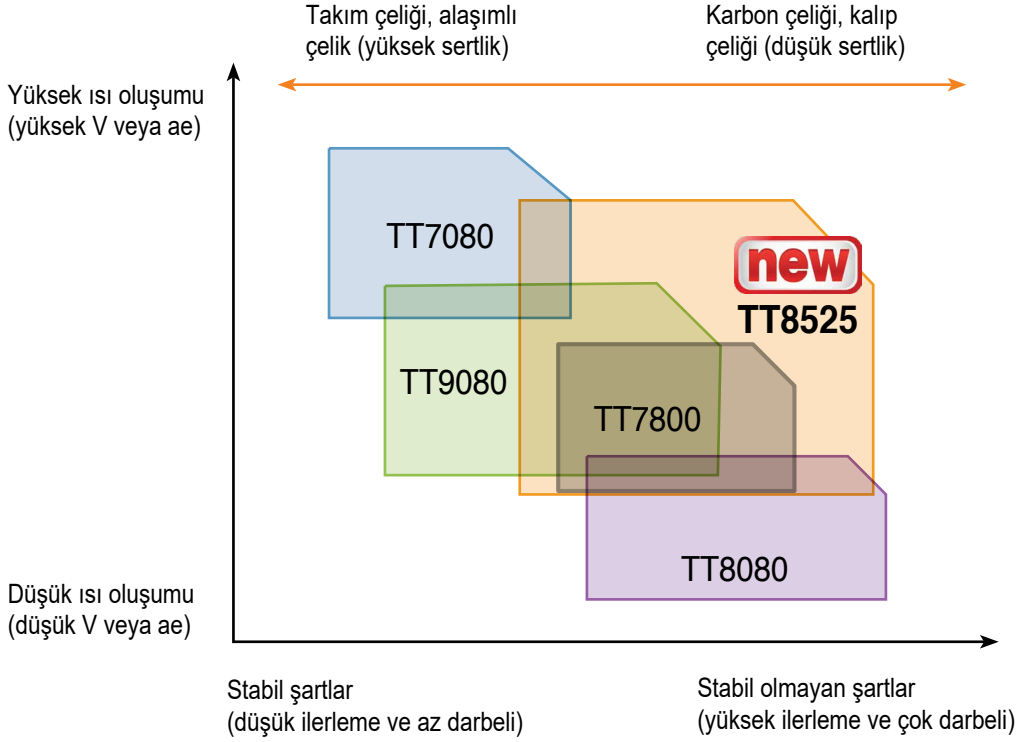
Takım çeliği, alaşımlı çelik (yüksek sertlik)

Karbon çeliği, kalıp çeliği (düşük sertlik)

Yüksek ısı oluşumu (yüksek V veya ae)

TT7080

new

TT8525

TT9080

TT7800

TT8080

Düşük ısı oluşumu (düşük V veya ae)

Stabil şartlar (düşük ilerleme ve az darbeli)

Stabil olmayan şartlar (yüksek ilerleme ve çok darbeli)